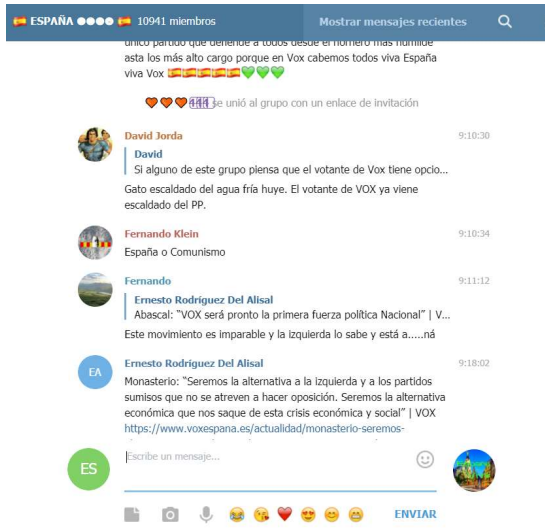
🇪🇸 ESPAÑA ●●●● 🇪🇸 10941 miembros

Mostrar mensajes recientes

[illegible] partido que defiende a todos desde el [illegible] más humilde asta los más alto cargo porque en Vox cabemos todos viva España viva Vox 🇪🇸🇪🇸🇪🇸🇪🇸🇪🇸💚💚💚

🧡🧡🧡 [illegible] se unió al grupo con un enlace de invitación

David Jorda 9:10:30
David
Si alguno de este grupo piensa que el votante de Vox tiene opcio...
Gato escaldado del agua fría huye. El votante de VOX ya viene escaldado del PP.

Fernando Klein 9:10:34
España o Comunismo

Fernando 9:11:12
Ernesto Rodríguez Del Alisal
Abascal: "VOX será pronto la primera fuerza política Nacional" | V...
Este movimiento es imparable y la izquierda lo sabe y está a.....ná

EA
Ernesto Rodríguez Del Alisal 9:18:02
Monasterio: "Seremos la alternativa a la izquierda y a los partidos sumisos que no se atreven a hacer oposición. Seremos la alternativa económica que nos saque de esta crisis económica y social" | VOX
https://www.voxespana.es/actualidad/monasterio-seremos-

ES
Escribe un mensaje...

ENVIAR